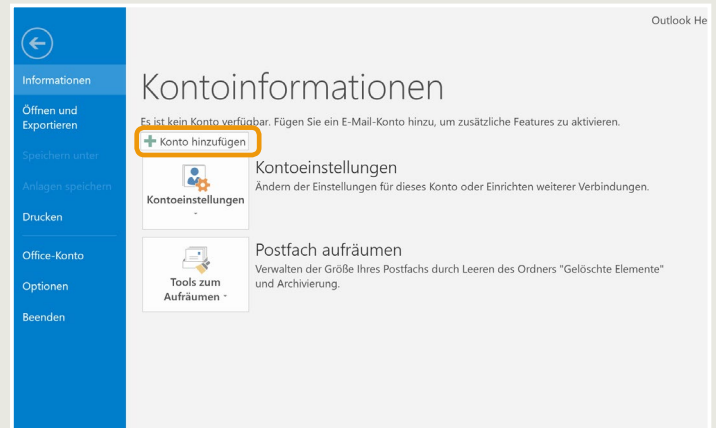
Outlook He

Informationen

Öffnen und Exportieren

Speichern unter

Anlagen speichern

Drucken

Office-Konto

Optionen

Beenden

Kontoinformationen

Es ist kein Konto verfügbar. Fügen Sie ein E-Mail-Konto hinzu, um zusätzliche Features zu aktivieren.

+ Konto hinzufügen

Kontoeinstellungen

Kontoeinstellungen

Ändern der Einstellungen für dieses Konto oder Einrichten weiterer Verbindungen.

Tools zum Aufräumen

Postfach aufräumen

Verwalten der Größe Ihres Postfachs durch Leeren des Ordners "Gelöschte Elemente" und Archivierung.